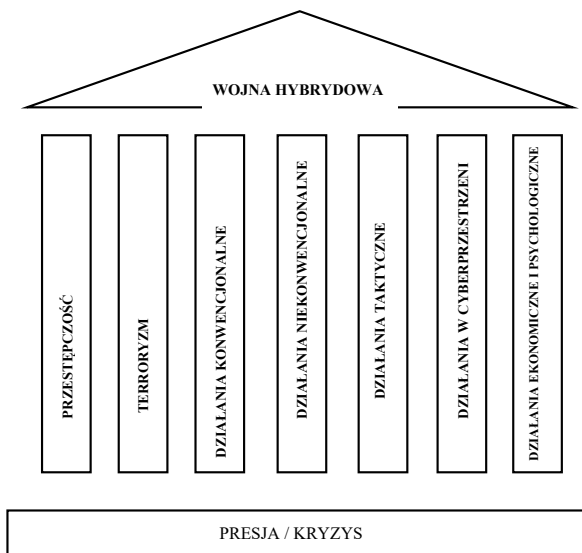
WOJNA HYBRYDOWA

PRZESTĘPCZOŚĆ

TERRORYZM

DZIAŁANIA KONWENCJONALNE

DZIAŁANIA NIEKONWENCJONALNE

DZIAŁANIA TAKTYCZNE

DZIAŁANIA W CYBERPRZESTRZENI

DZIAŁANIA EKONOMICZNE I PSYCHOLOGICZNE

PRESJA / KRYZYS